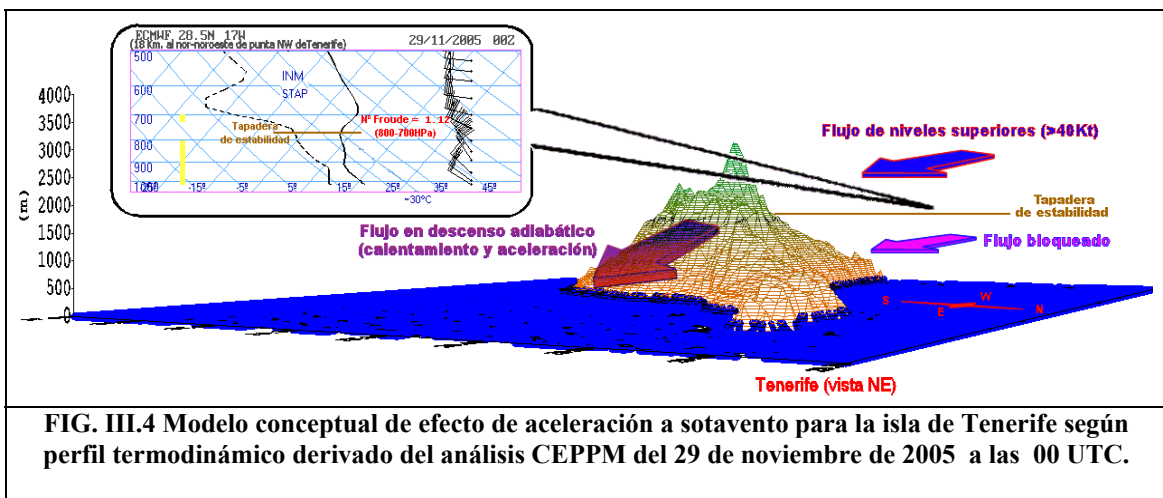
ECMWF 28.5N 17W
(18 Km. al nor-noroeste de punta NW deTenerife)
29/11/2005 00Z

500
600
700
800
900
1000

INM
STAP

Tapadera de estabilidad

Nº Froude = 1.12
(800-700HPa)

-25º -15º -5º 5º 15º 25º 35º 45º
-30ºC

4000
3500
3000
2500
2000
1500
1000
500
0
(m)

Flujo de niveles superiores (>40Kt)

Tapadera de estabilidad

Flujo en descenso adiabático (calentamiento y aceleración)

Flujo bloqueado

S W E N

Tenerife (vista NE)

FIG. III.4 Modelo conceptual de efecto de aceleración a sotavento para la isla de Tenerife según perfil termodinámico derivado del análisis CEPPM del 29 de noviembre de 2005 a las 00 UTC.